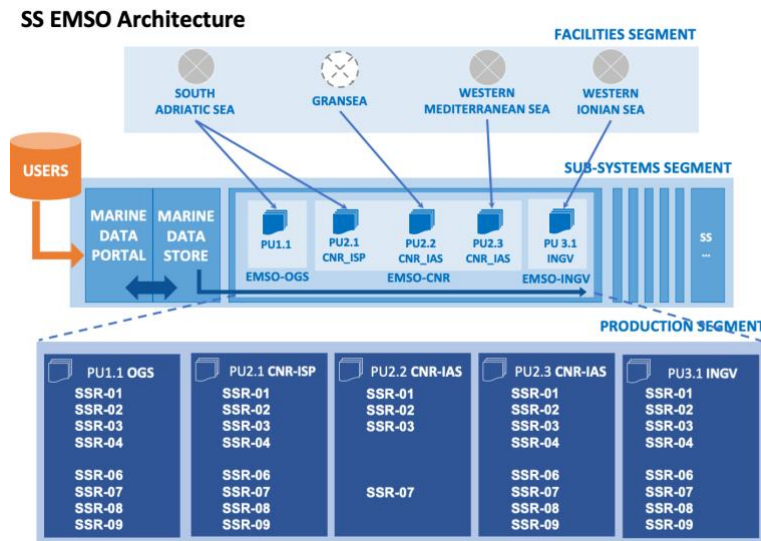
SS EMSO Architecture

FACILITIES SEGMENT

SOUTH ADRIATIC SEA

GRANSEA

WESTERN MEDITERRANEAN SEA

WESTERN IONIAN SEA

USERS

SUB-SYSTEMS SEGMENT

MARINE DATA PORTAL

MARINE DATA STORE

PU1.1

PU2.1 CNR_ISP

PU2.2 CNR_IAS

PU2.3 CNR_IAS

PU 3.1 INGV

EMSO-OGS

EMSO-CNR

EMSO-INGV

SS ...

PRODUCTION SEGMENT

| PU1.1 OGS | PU2.1 CNR-ISP | PU2.2 CNR-IAS | PU2.3 CNR-IAS | PU3.1 INGV |
|---|---|---|---|---|
| SSR-01 | SSR-01 | SSR-01 | SSR-01 | SSR-01 |
| SSR-02 | SSR-02 | SSR-02 | SSR-02 | SSR-02 |
| SSR-03 | SSR-03 | SSR-03 | SSR-03 | SSR-03 |
| SSR-04 | SSR-04 | | SSR-04 | SSR-04 |
| SSR-06 | SSR-06 | | SSR-06 | SSR-06 |
| SSR-07 | SSR-07 | SSR-07 | SSR-07 | SSR-07 |
| SSR-08 | SSR-08 | | SSR-08 | SSR-08 |
| SSR-09 | SSR-09 | | SSR-09 | SSR-09 |